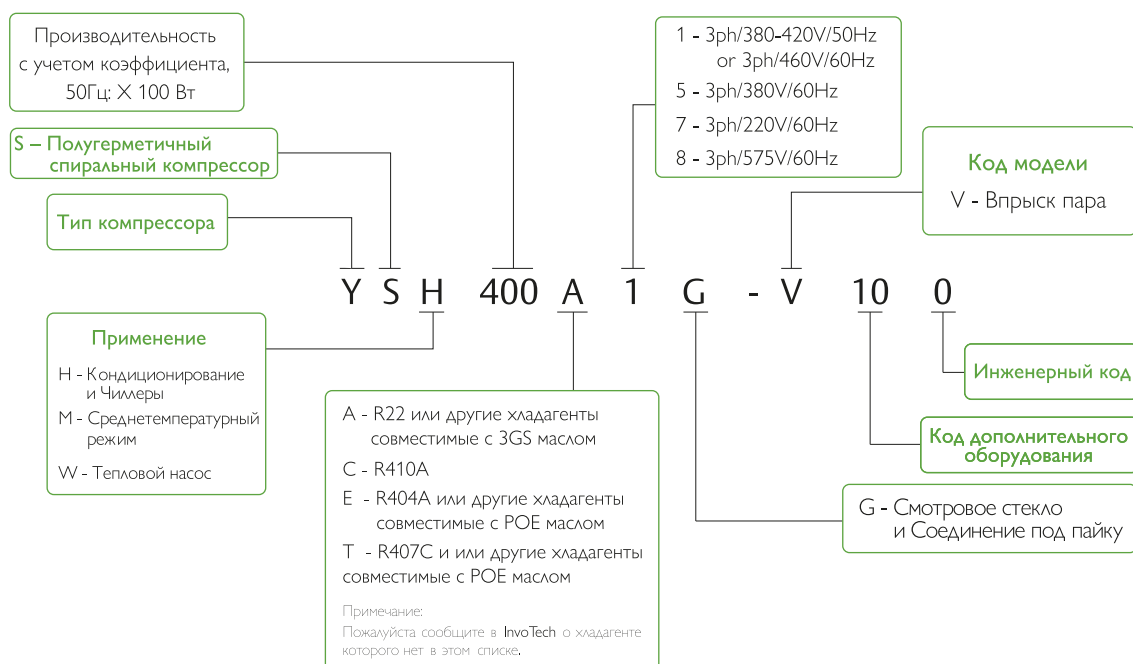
Производительность с учетом коэффициента, 50Гц: X 100 Вт

S – Полугерметичный спиральный компрессор

Тип компрессора

1 - 3ph/380-420V/50Hz or 3ph/460V/60Hz
5 - 3ph/380V/60Hz
7 - 3ph/220V/60Hz
8 - 3ph/575V/60Hz

Код модели
V - Впрыск пара

Y S H 400 A 1 G - V 10 0

Применение
H - Кондиционирование и Чиллеры
M - Среднетемпературный режим
W - Тепловой насос

A - R22 или другие хладагенты совместимые с 3GS маслом
C - R410A
E - R404A или другие хладагенты совместимые с POE маслом
T - R407C и или другие хладагенты совместимые с POE маслом

Примечание:
Пожалуйста сообщите в InvoTech о хладагенте которого нет в этом списке.

Инженерный код

Код дополнительного оборудования

G - Смотровое стекло и Соединение под пайку